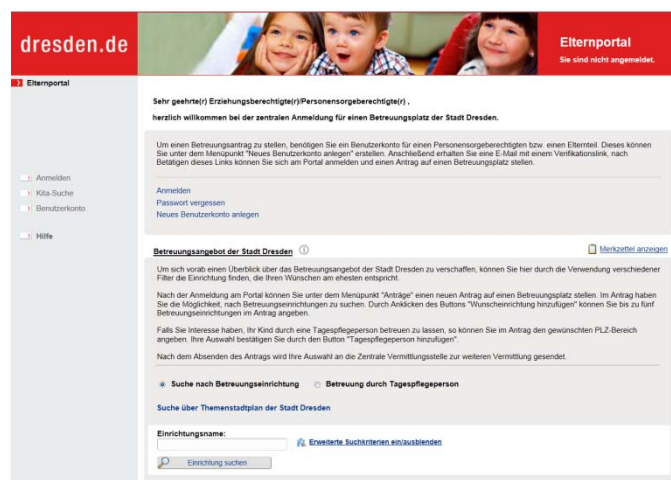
dresden.de

Elternportal
Sie sind nicht angemeldet.

Elternportal

Anmelden
Kita-Suche
Benutzerkonto

Hilfe

Sehr geehrte(r) Erziehungsberechtigte(r)/Personensorgeberechtigte(r) ,

herzlich willkommen bei der zentralen Anmeldung für einen Betreuungsplatz der Stadt Dresden.

Um einen Betreuungsantrag zu stellen, benötigen Sie ein Benutzerkonto für einen Personensorgeberechtigten bzw. einen Elternteil. Dieses können Sie unter dem Menüpunkt "Neues Benutzerkonto anlegen" erstellen. Anschließend erhalten Sie eine E-Mail mit einem Verifikationslink, nach Betätigen dieses Links können Sie sich am Portal anmelden und einen Antrag auf einen Betreuungsplatz stellen.

Anmelden
Passwort vergessen
Neues Benutzerkonto anlegen

Betreuungsangebot der Stadt Dresden

Merkzettel anzeigen

Um sich vorab einen Überblick über das Betreuungsangebot der Stadt Dresden zu verschaffen, können Sie hier durch die Verwendung verschiedener Filter die Einrichtung finden, die Ihren Wünschen am ehesten entspricht.

Nach der Anmeldung am Portal können Sie unter dem Menüpunkt "Anträge" einen neuen Antrag auf einen Betreuungsplatz stellen. Im Antrag haben Sie die Möglichkeit, nach Betreuungseinrichtungen zu suchen. Durch Anklicken des Buttons "Wunscheinrichtung hinzufügen" können Sie bis zu fünf Betreuungseinrichtungen im Antrag angeben.

Falls Sie Interesse haben, Ihr Kind durch eine Tagespflegeperson betreuen zu lassen, so können Sie im Antrag den gewünschten PLZ-Bereich angeben. Ihre Auswahl bestätigen Sie durch den Button "Tagespflegeperson hinzufügen".

Nach dem Absenden des Antrags wird Ihre Auswahl an die Zentrale Vermittlungsstelle zur weiteren Vermittlung gesendet.

Suche nach Betreuungseinrichtung
Betreuung durch Tagespflegeperson

Suche über Themenstadtplan der Stadt Dresden

Einrichtungsname:

Erweiterte Suchkriterien ein/ausblenden

Einrichtung suchen